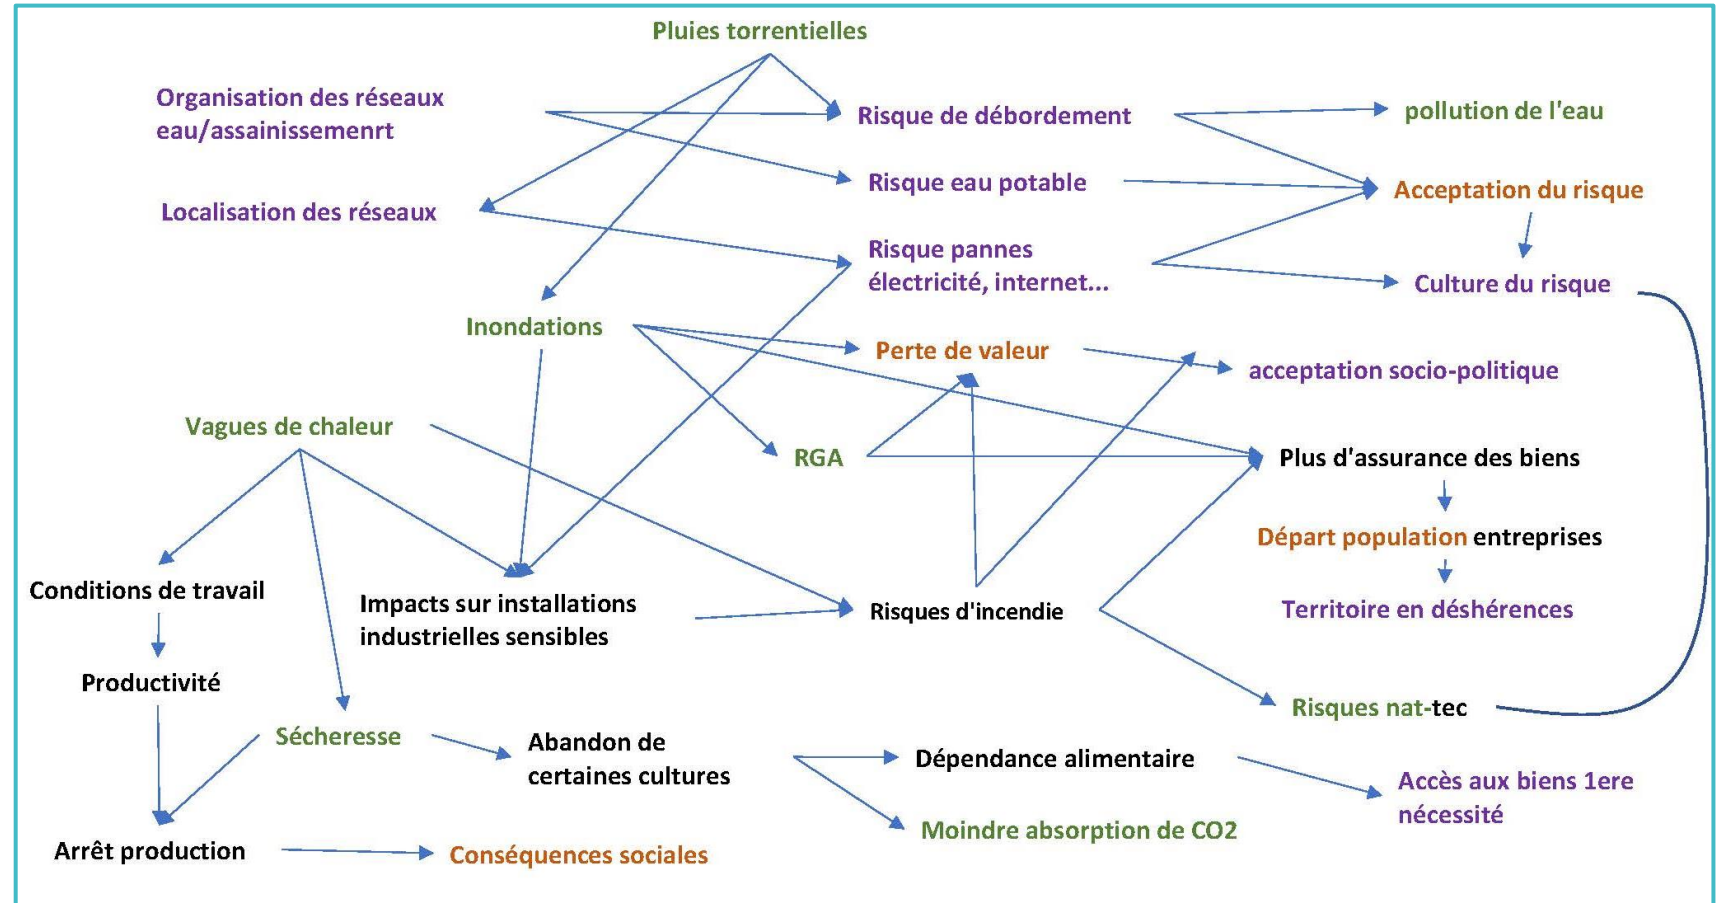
Pluies torrentielles

Organisation des réseaux eau/assainissemenrt

Risque de débordement

pollution de l'eau

Risque eau potable

Acceptation du risque

Localisation des réseaux

Risque pannes électricité, internet...

Culture du risque

Inondations

Perte de valeur

acceptation socio-politique

Vagues de chaleur

RGA

Plus d'assurance des biens

Départ population entreprises

Conditions de travail

Impacts sur installations industrielles sensibles

Risques d'incendie

Territoire en déshérences

Productivité

Risques nat-tec

Sécheresse

Abandon de certaines cultures

Dépendance alimentaire

Accès aux biens 1ere nécessité

Moindre absorption de CO2

Arrêt production

Conséquences sociales